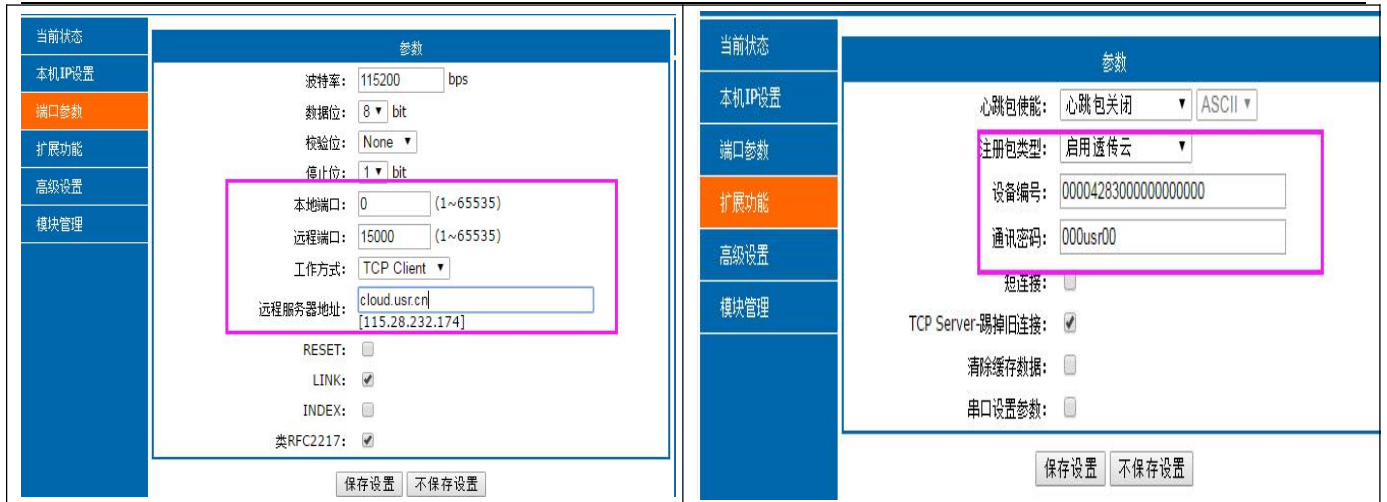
当前状态
本机IP设置
端口参数
扩展功能
高级设置
模块管理

参数

波特率: 115200 bps
数据位: 8 ▾ bit
校验位: None ▾
停止位: 1 ▾ bit
本地端口: 0 (1~65535)
远程端口: 15000 (1~65535)
工作方式: TCP Client ▾
远程服务器地址: cloud.usr.cn
[115.28.232.174]
RESET:
LINK:
INDEX:
类RFC2217:

保存设置 不保存设置

当前状态
本机IP设置
端口参数
扩展功能
高级设置
模块管理

参数

心跳包使能: 心跳包关闭 ▾ ASCII ▾
注册包类型: 启用透传云 ▾
设备编号: 00004283000000000000
通讯密码: 000usr00
短连接:
TCP Server-踢掉旧连接:
清除缓存数据:
串口设置参数:

保存设置 不保存设置